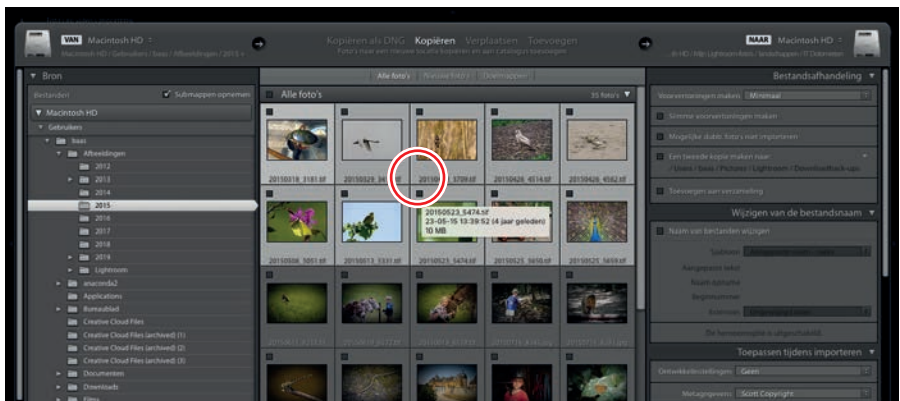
VAN Macintosh HD
Macintosh HD / Gebruikers / baas / Afbeeldingen / 2015

Kopiëren als DNG Kopiëren Verplaatsen Toevoegen
Foto's naar een nieuwe locatie kopiëren en aan catalogus toevoegen

NAAR Macintosh HD

▼ Bron
Bestanden
Submappen opnemen
▼ Macintosh HD
▼ Gebruikers
baas
Afbeeldingen
2012
2013
2014
2015
2016
2017
2018
2019
Lightroom
anaconda2
Applications
Bureaublad
Creative Cloud Files
Creative Cloud Files (archived) (1)
Creative Cloud Files (archived) (2)
Creative Cloud Files (archived) (3)
Documenten
Downloads
Films

Alle foto's Nieuwe foto's Doelmappen
Alle foto's
35 foto's

20150318_3181.tif
20150329_34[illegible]
2015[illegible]_3709.tif
20150426_4514.tif
20150426_4562.tif
20150506_5051.tif
20150513_5331.tif
20150523_5474.tif
20150525_5650.tif
20150526_5659.tif

20150523_5474.tif
23-05-15 13:39:52 (4 jaar geleden)
10 MB

Bestandsafhandeling ▼
Voorvertoningen maken Minimaal
Slimme voorvertoningen maken
Mogelijke dubbele foto's niet importeren
Een tweede kopie maken naar:
Toevoegen aan verzameling

Wijzigen van de bestandsnaam ▼
Naam van bestanden wijzigen
Sjabloon
Aangepaste tekst
Naam opname
Beginnummer
Extensies
De bestandsnaam is ongewijzigd.

Toepassen tijdens importeren ▼
Ontwikkelinstellingen Geen
Metagegevens Scott Copyright